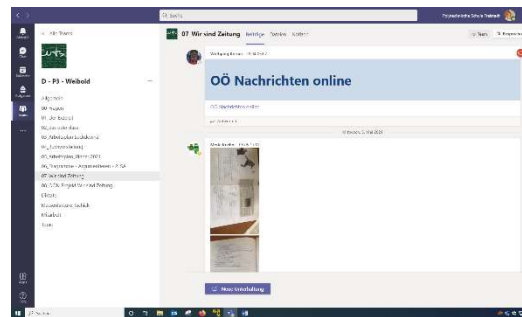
Suche

Polytechnische Schule Traismauer

< Alle Teams

D - P3 - Weibold

Allgemein
00_Physik
01_Der Betrieb
02_Ich oder das
03_Arbeitsplatz Lieblingsland
04_Lebenslauf
05_Arbeitsplatz-Internet 2021
06_Trepperlaufen - Anforderungen - 2. SA
07 Wir sind Zeitung
08_5.2b Projekt Wir sind Zeitung
Eltern
Klassenlauf-Fachlich
Mitarbeit
Team

07 Wir sind Zeitung Beiträge Dateien Notizen

Wolfgang Weibold

OÖ Nachrichten online

OÖ Nachrichten online

Antworten

Mittwoch, 5. Mai 2021

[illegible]

Neue Unterhaltung